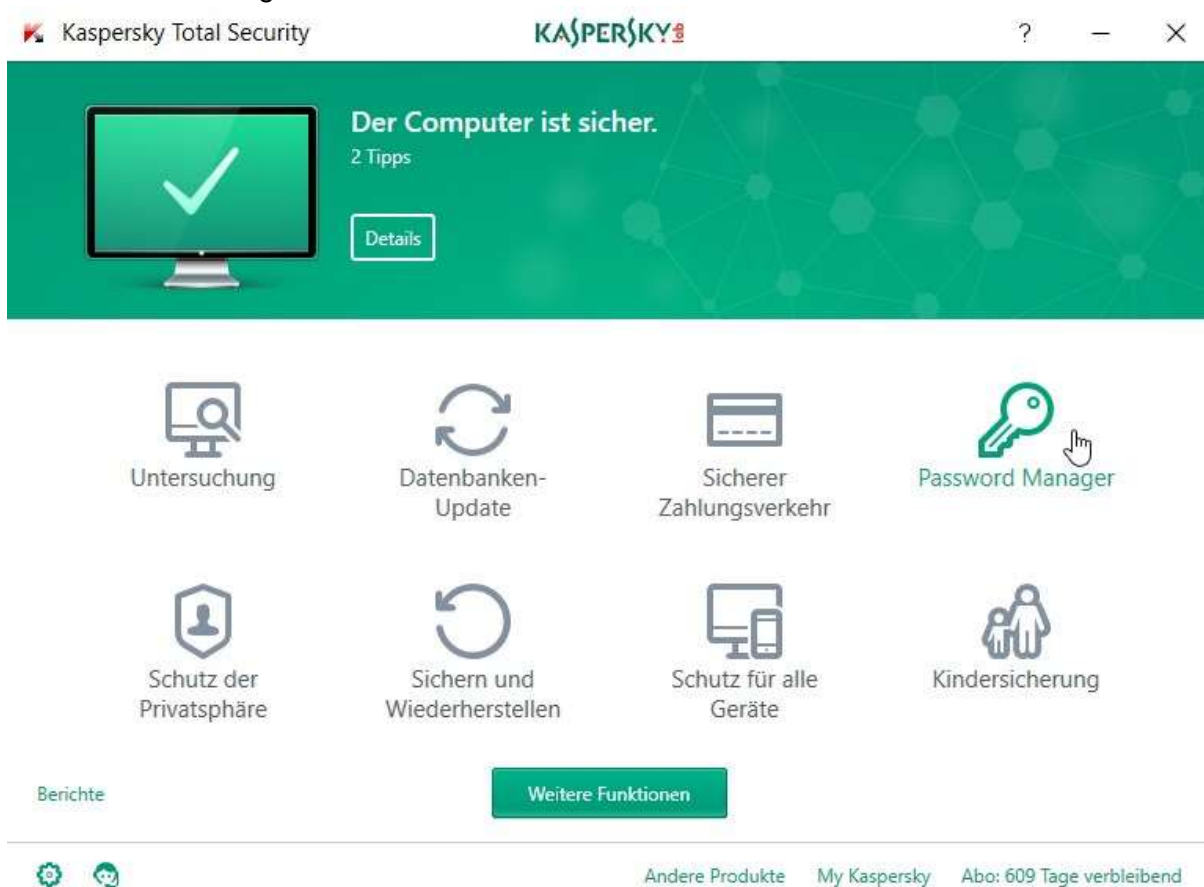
Kaspersky Total Security

KASPERSKY

?

Der Computer ist sicher.
2 Tipps

Details

Untersuchung

Datenbanken-Update

Sicherer Zahlungsverkehr

Password Manager

Schutz der Privatsphäre

Sichern und Wiederherstellen

Schutz für alle Geräte

Kindersicherung

Berichte

Weitere Funktionen

Andere Produkte My Kaspersky Abo: 609 Tage verbleibend